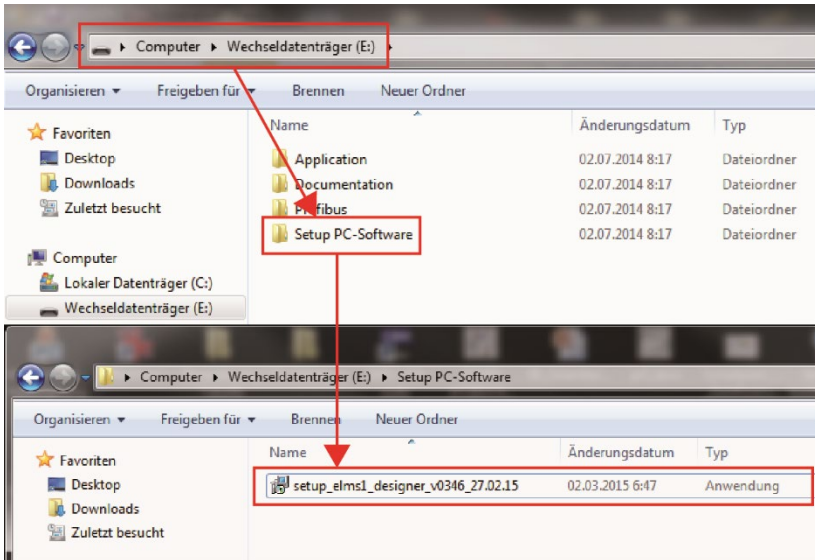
Computer ▸ Wechseldatenträger (E:) ▸

Organisieren ▾ Freigeben für ▾ Brennen Neuer Ordner

Favoriten
Desktop
Downloads
Zuletzt besucht

Computer
Lokaler Datenträger (C:)
Wechseldatenträger (E:)

| Name | Änderungsdatum | Typ |
|---|---|---|
| Application | 02.07.2014 8:17 | Dateiordner |
| Documentation | 02.07.2014 8:17 | Dateiordner |
| Profibus | 02.07.2014 8:17 | Dateiordner |
| Setup PC-Software | 02.07.2014 8:17 | Dateiordner |

Computer ▸ Wechseldatenträger (E:) ▸ Setup PC-Software

Organisieren ▾ Freigeben für ▾ Brennen Neuer Ordner

Favoriten
Desktop
Downloads
Zuletzt besucht

| Name | Änderungsdatum | Typ |
|---|---|---|
| setup_elms1_designer_v0346_27.02.15 | 02.03.2015 6:47 | Anwendung |